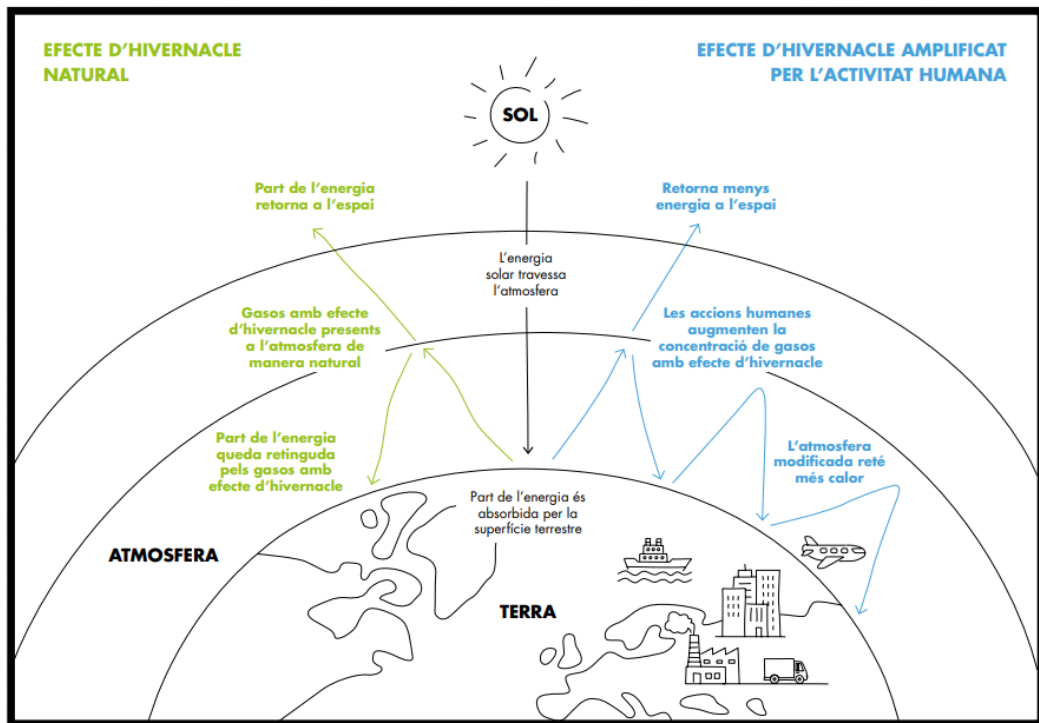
EFECTE D'HIVERNACLE NATURAL

EFECTE D'HIVERNACLE AMPLIFICAT PER L'ACTIVITAT HUMANA

SOL

Part de l'energia retorna a l'espai

L'energia solar travessa l'atmosfera

Retorna menys energia a l'espai

Gasos amb efecte d'hivernacle presents a l'atmosfera de manera natural

Les accions humanes augmenten la concentració de gasos amb efecte d'hivernacle

Part de l'energia queda retinguda pels gasos amb efecte d'hivernacle

L'atmosfera modificada reté més calor

Part de l'energia és absorbida per la superfície terrestre

ATMOSFERA

TERRA